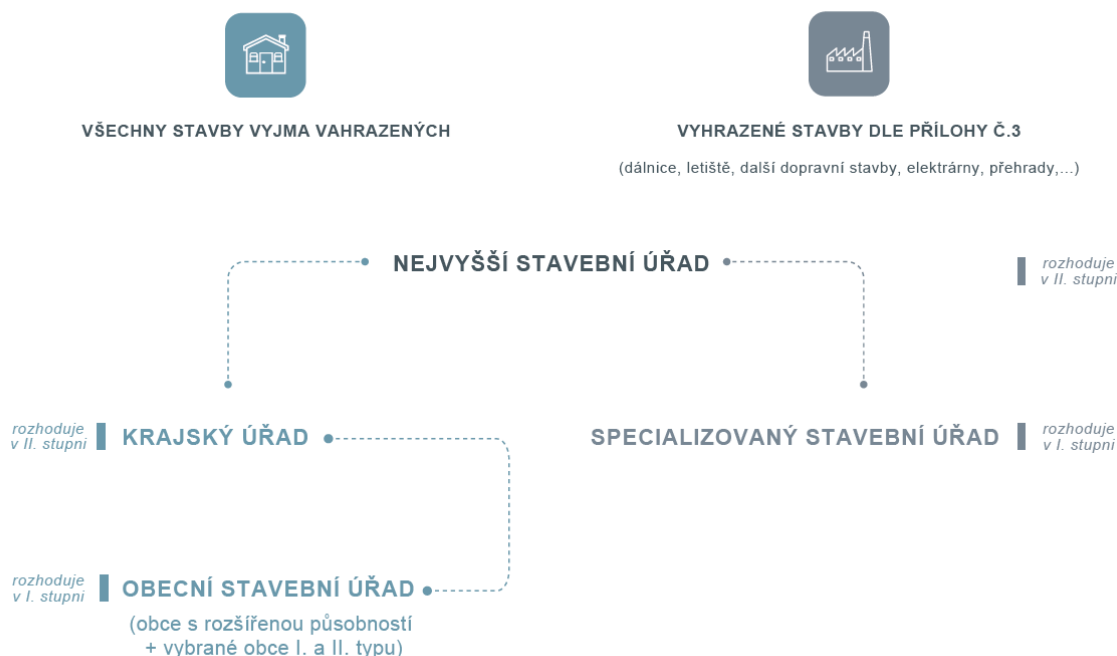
VŠECHNY STAVBY VYJMA VAHRAZENÝCH

VYHRAZENÉ STAVBY DLE PŘÍLOHY Č.3

(dálnice, letiště, další dopravní stavby, elektrárny, přehrady,...)

NEJVYŠŠÍ STAVEBNÍ ÚŘAD

rozhoduje v II. stupni

rozhoduje v II. stupni

KRAJSKÝ ÚŘAD

SPECIALIZOVANÝ STAVEBNÍ ÚŘAD

rozhoduje v I. stupni

rozhoduje v I. stupni

OBECNÍ STAVEBNÍ ÚŘAD

(obce s rozšířenou působností + vybrané obce I. a II. typu)